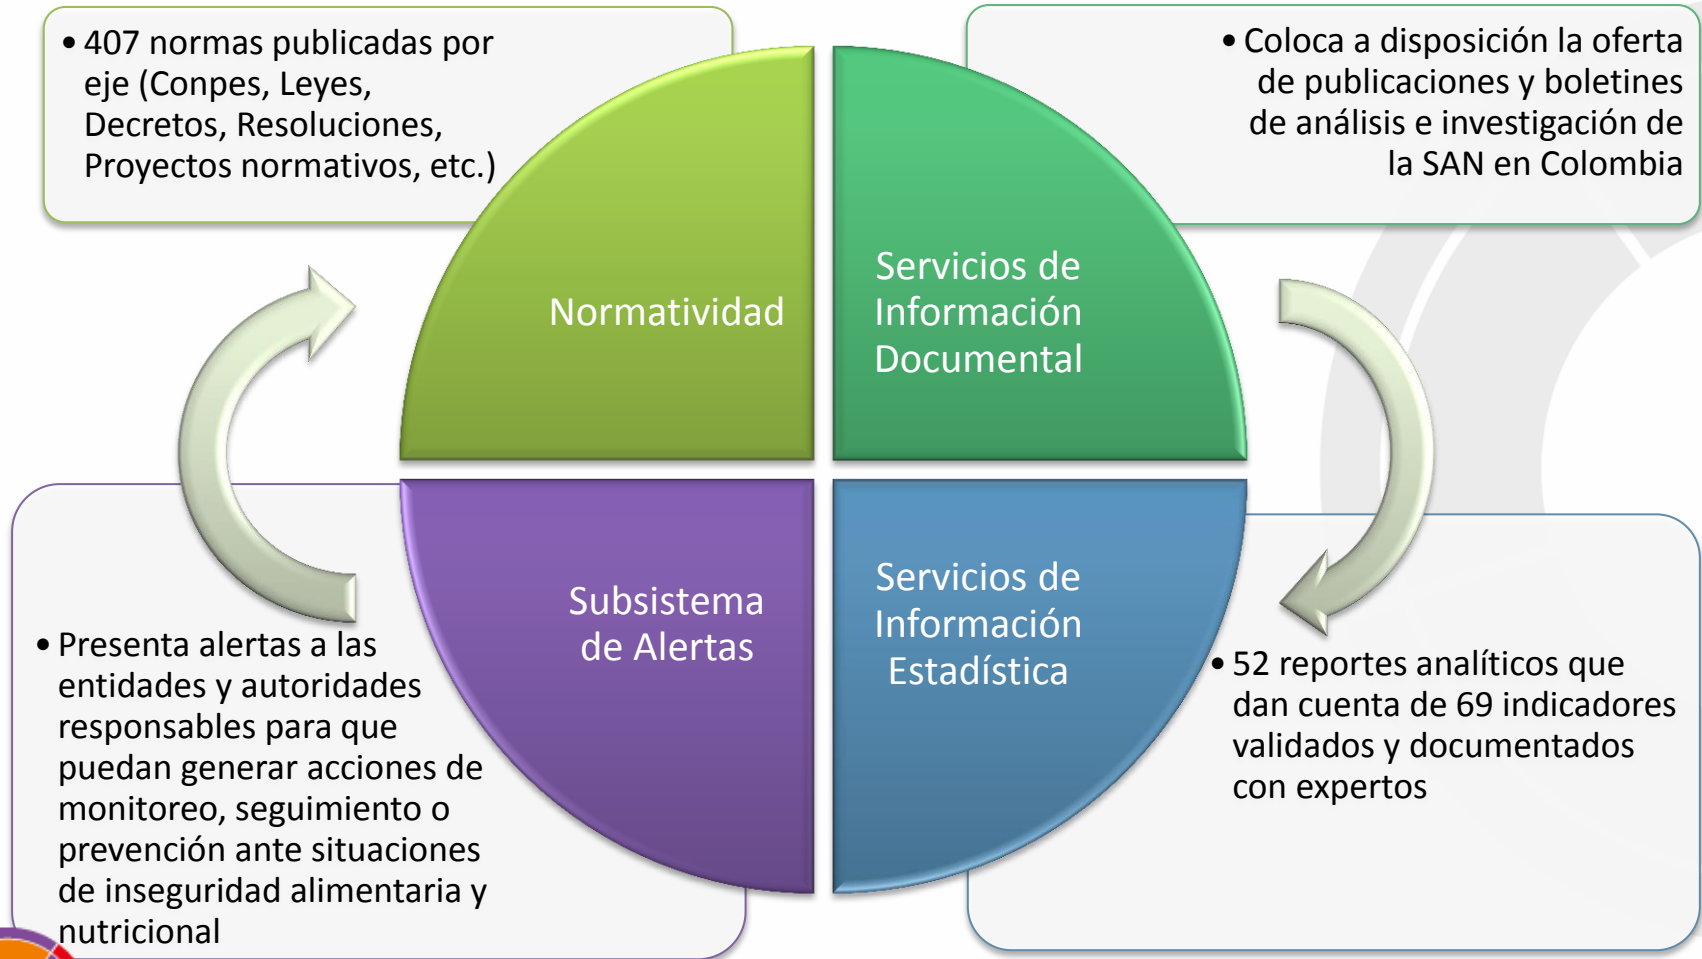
• 407 normas publicadas por eje (Conpes, Leyes, Decretos, Resoluciones, Proyectos normativos, etc.)

• Coloca a disposición la oferta de publicaciones y boletines de análisis e investigación de la SAN en Colombia

Normatividad

Servicios de Información Documental

Subsistema de Alertas

Servicios de Información Estadística

• Presenta alertas a las entidades y autoridades responsables para que puedan generar acciones de monitoreo, seguimiento o prevención ante situaciones de inseguridad alimentaria y nutricional

• 52 reportes analíticos que dan cuenta de 69 indicadores validados y documentados con expertos